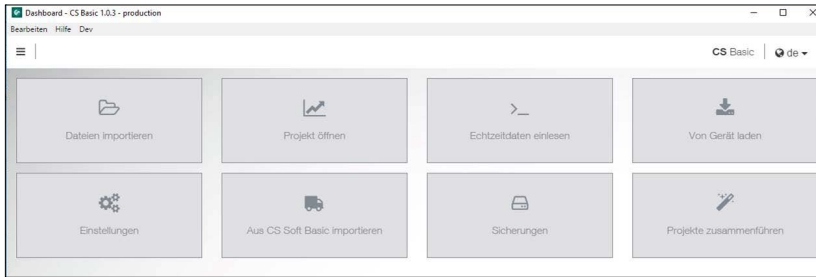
Dashboard - CS Basic 1.0.3 - production

Bearbeiten Hilfe Dev

CS Basic de

Dateien importieren

Projekt öffnen

Echtzeitdaten einlesen

Von Gerät laden

Einstellungen

Aus CS Soft Basic importieren

Sicherungen

Projekte zusammenführen